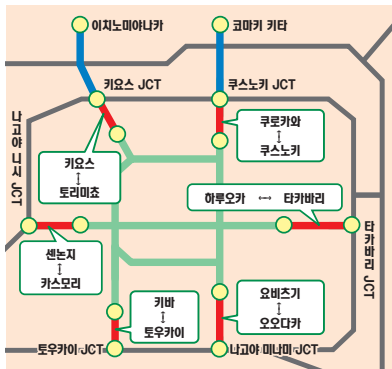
이치노미야나카

코마키 키타

키요스 JCT

쿠스노키 JCT

나고야 니시 JCT

쿠로카와
↕
쿠스노키

키요스
↕
토리미쵸

하루오카 ⟷ 타카바리

타카바리 JCT

센논지
↕
카스모리

요비츠기
↕
오오다카

키바
↕
토우카이

토우카이 JCT

나고야 미나미 JCT